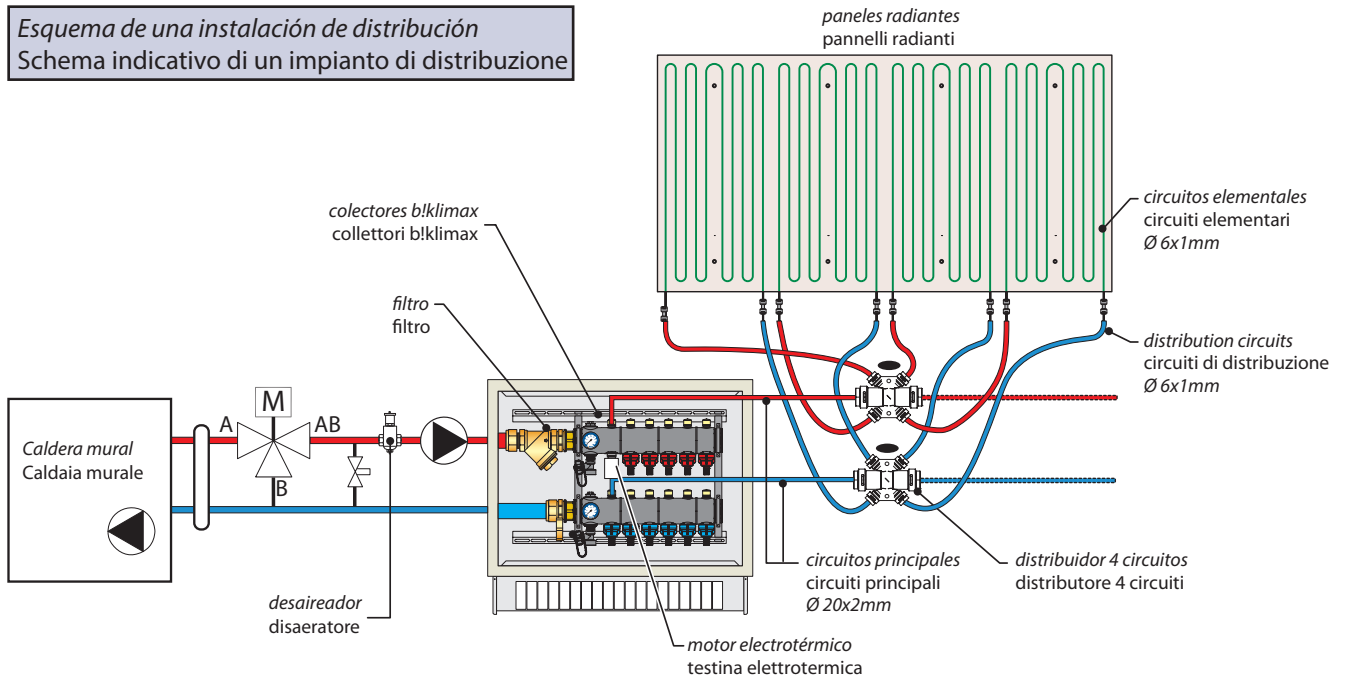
Esquema de una instalación de distribución
Schema indicativo di un impianto di distribuzione

paneles radiantes
pannelli radianti

circuitos elementales
circuiti elementari
Ø 6x1mm

colectores b!klimax
collettori b!klimax

filtro
filtro

distribution circuits
circuiti di distribuzione
Ø 6x1mm

M
A
AB
B

Caldera mural
Caldaia murale

circuitos principales
circuiti principali
Ø 20x2mm

distribuidor 4 circuitos
distributore 4 circuiti

desaireador
disaeratore

motor electrotérmico
testina elettrotermica